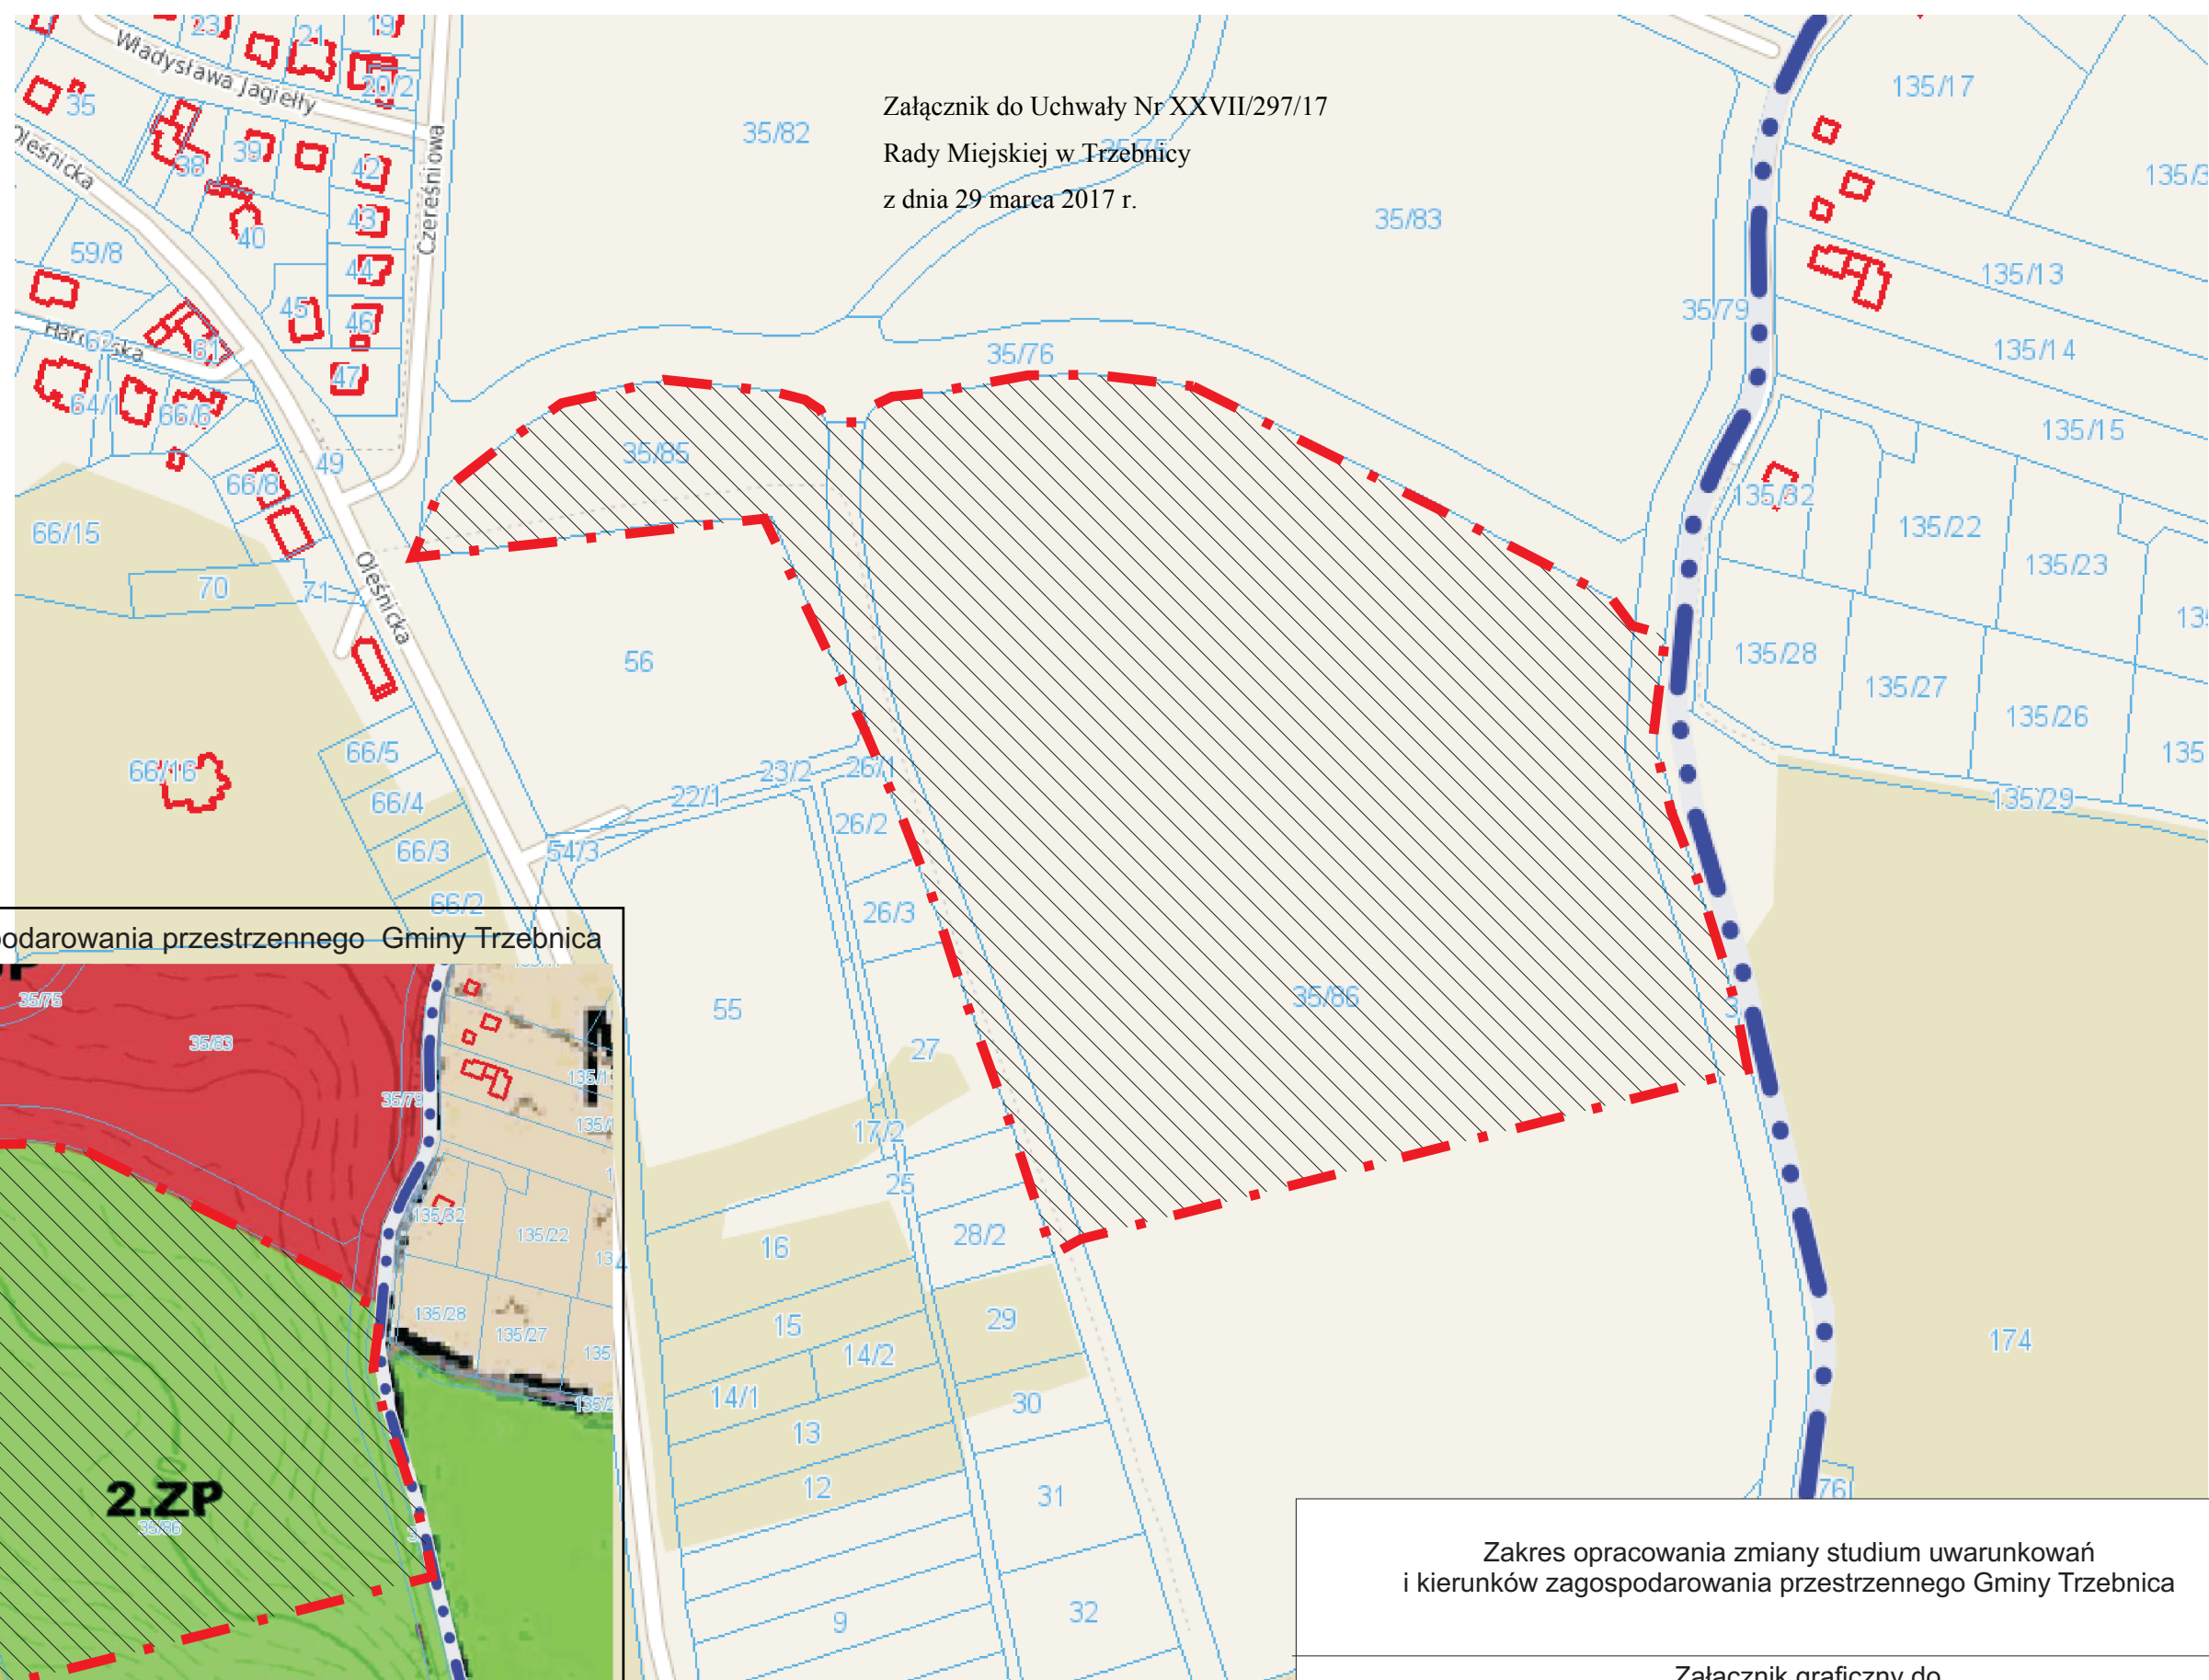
Załącznik do Uchwały Nr XXVII/297/17
Rady Miejskiej w Trzebnicy
z dnia 29 marca 2017 r.

Władysława Jagiełły
Oleśnicka
Czereśniowa
Harcerska
Oleśnicka

23 21 19 20/2 35 38 39 42 40 43 44 45 46 47 59/8 62 61 64/1 66/6 49 66/8 66/15 70 71 66/16 66/5 66/4 66/3 66/2 54/3 56 22/1 23/2 26/1 26/2 26/3 27 55 17/2 25 16 28/2 15 29 14/2 14/1 30 13 12 31 9 32
35/82 35/83 35/76 35/85 35/79 35/86 174 76
135/17 135/3 135/13 135/14 135/15 135/32 135/22 135/23 135/28 135/27 135/26 135/29 135 13

odarowania przestrzennego Gminy Trzebnica
35/75 35/83 35/79 135/1 135/1 135/32 135/22 135/28 135/27 135 135/2
2.ZP
35/86

Zakres opracowania zmiany studium uwarunkowań i kierunków zagospodarowania przestrzennego Gminy Trzebnica

Załącznik graficzny do